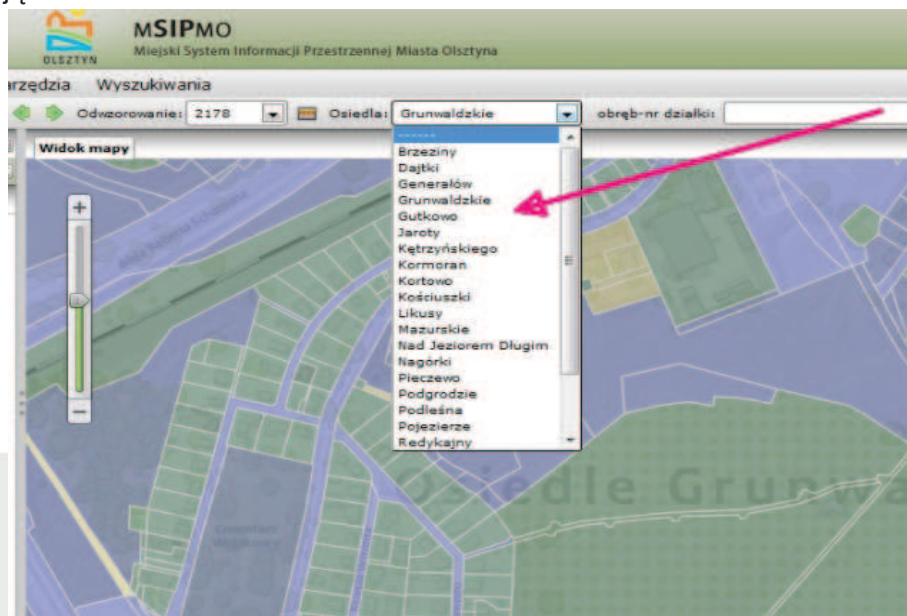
OLSZTYN
mSIPMO
Miejski System Informacji Przestrzennej Miasta Olsztyna

rzędzia Wyszukiwania

Odwzorowanie: 2178
Osiedla: Grunwaldzkie
obręb-nr działki:

Widok mapy

------
Brzeziny
Dajtki
Generałów
Grunwaldzkie
Gutkowo
Jaroty
Kętrzyńskiego
Kormoran
Kortowo
Kościuszki
Likusy
Mazurskie
Nad Jeziorem Długim
Nagórki
Pieczewo
Podgrodzie
Podleśna
Pojezierze
Redykajny

Osiedle Grunwa